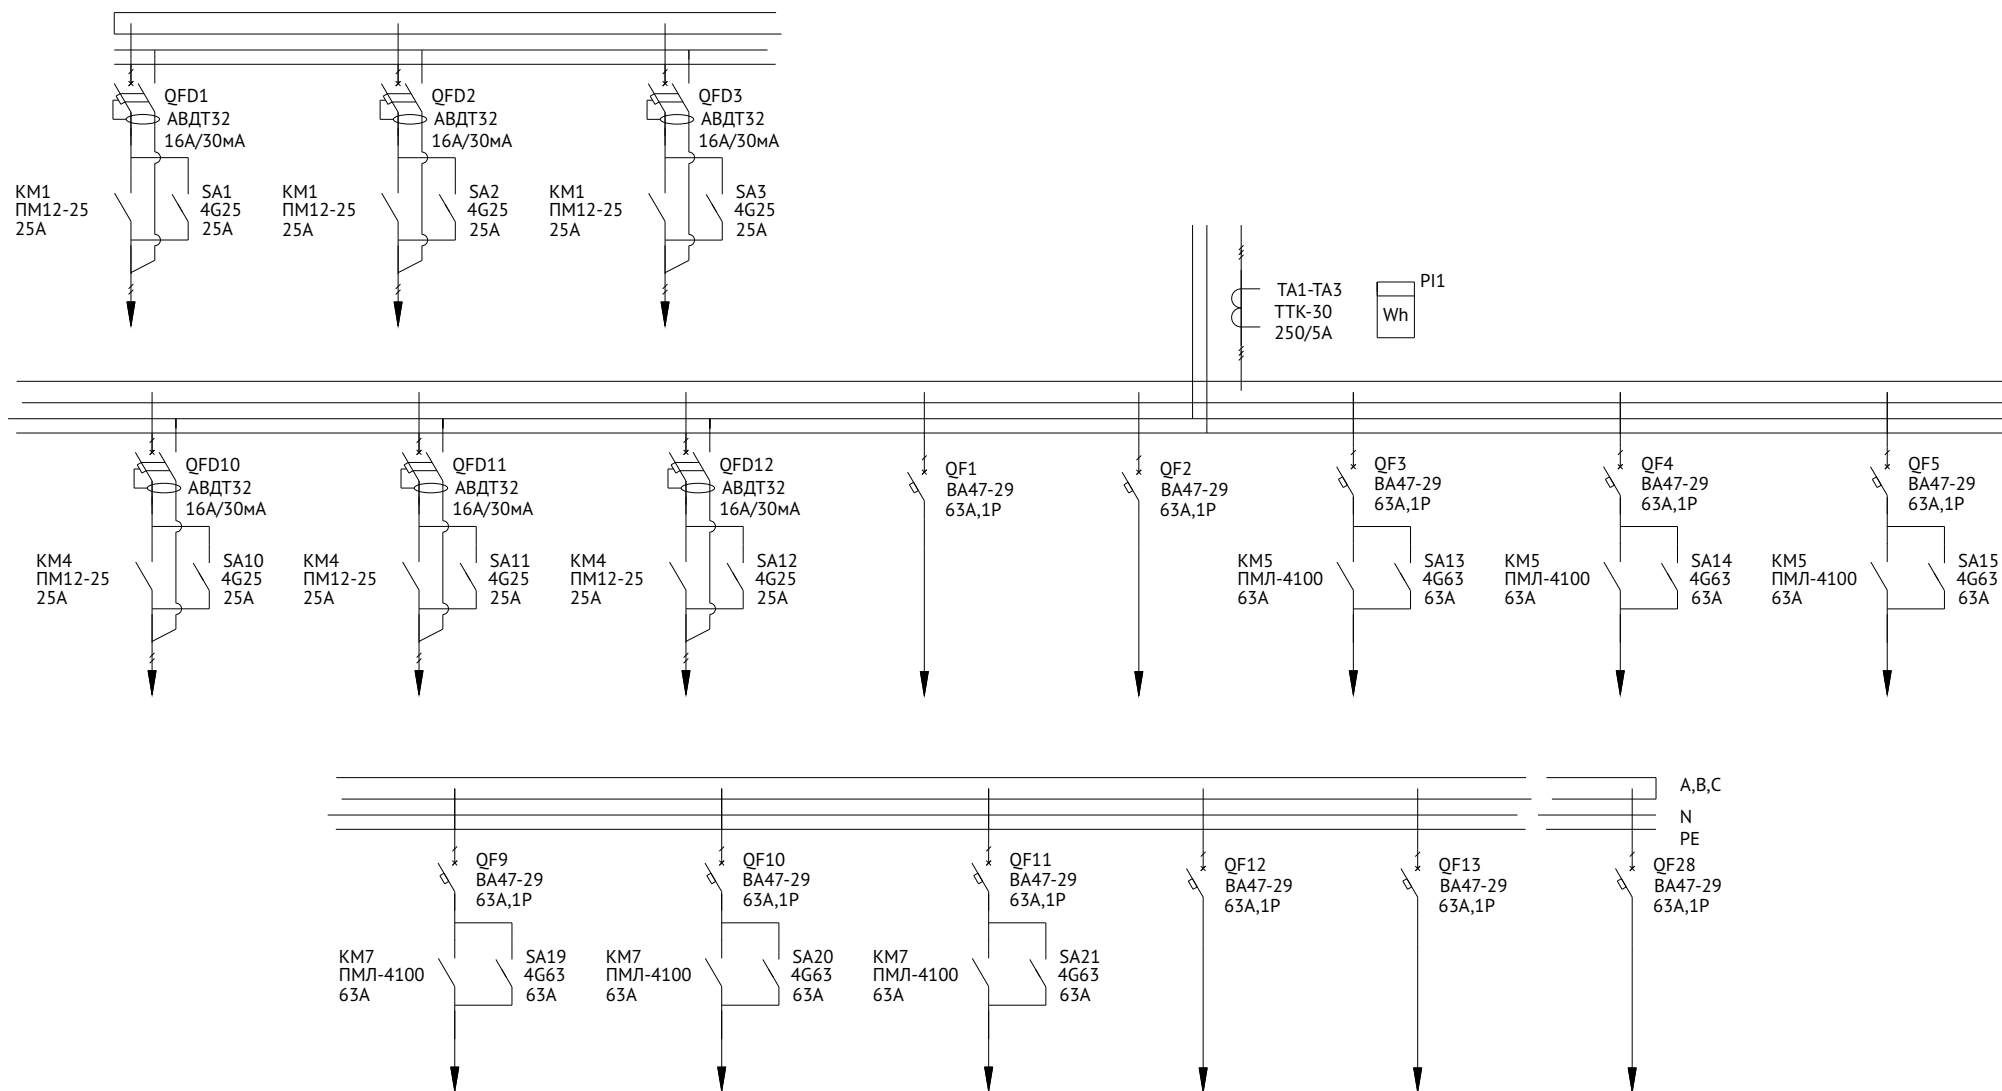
QFD1
АВДТ32
16А/30мА

QFD2
АВДТ32
16А/30мА

QFD3
АВДТ32
16А/30мА

КМ1
ПМ12-25
25А

SA1
4G25
25А

КМ1
ПМ12-25
25А

SA2
4G25
25А

КМ1
ПМ12-25
25А

SA3
4G25
25А

ТА1-ТА3
ТТК-30
250/5А

PI1
Wh

QFD10
АВДТ32
16А/30мА

QFD11
АВДТ32
16А/30мА

QFD12
АВДТ32
16А/30мА

QF1
ВА47-29
63А,1Р

QF2
ВА47-29
63А,1Р

QF3
ВА47-29
63А,1Р

QF4
ВА47-29
63А,1Р

QF5
ВА47-29
63А,1Р

КМ4
ПМ12-25
25А

SA10
4G25
25А

КМ4
ПМ12-25
25А

SA11
4G25
25А

КМ4
ПМ12-25
25А

SA12
4G25
25А

КМ5
ПМЛ-4100
63А

SA13
4G63
63А

КМ5
ПМЛ-4100
63А

SA14
4G63
63А

КМ5
ПМЛ-4100
63А

SA15
4G63
63А

A,B,C
N
PE

QF9
ВА47-29
63А,1Р

QF10
ВА47-29
63А,1Р

QF11
ВА47-29
63А,1Р

QF12
ВА47-29
63А,1Р

QF13
ВА47-29
63А,1Р

QF28
ВА47-29
63А,1Р

КМ7
ПМЛ-4100
63А

SA19
4G63
63А

КМ7
ПМЛ-4100
63А

SA20
4G63
63А

КМ7
ПМЛ-4100
63А

SA21
4G63
63А